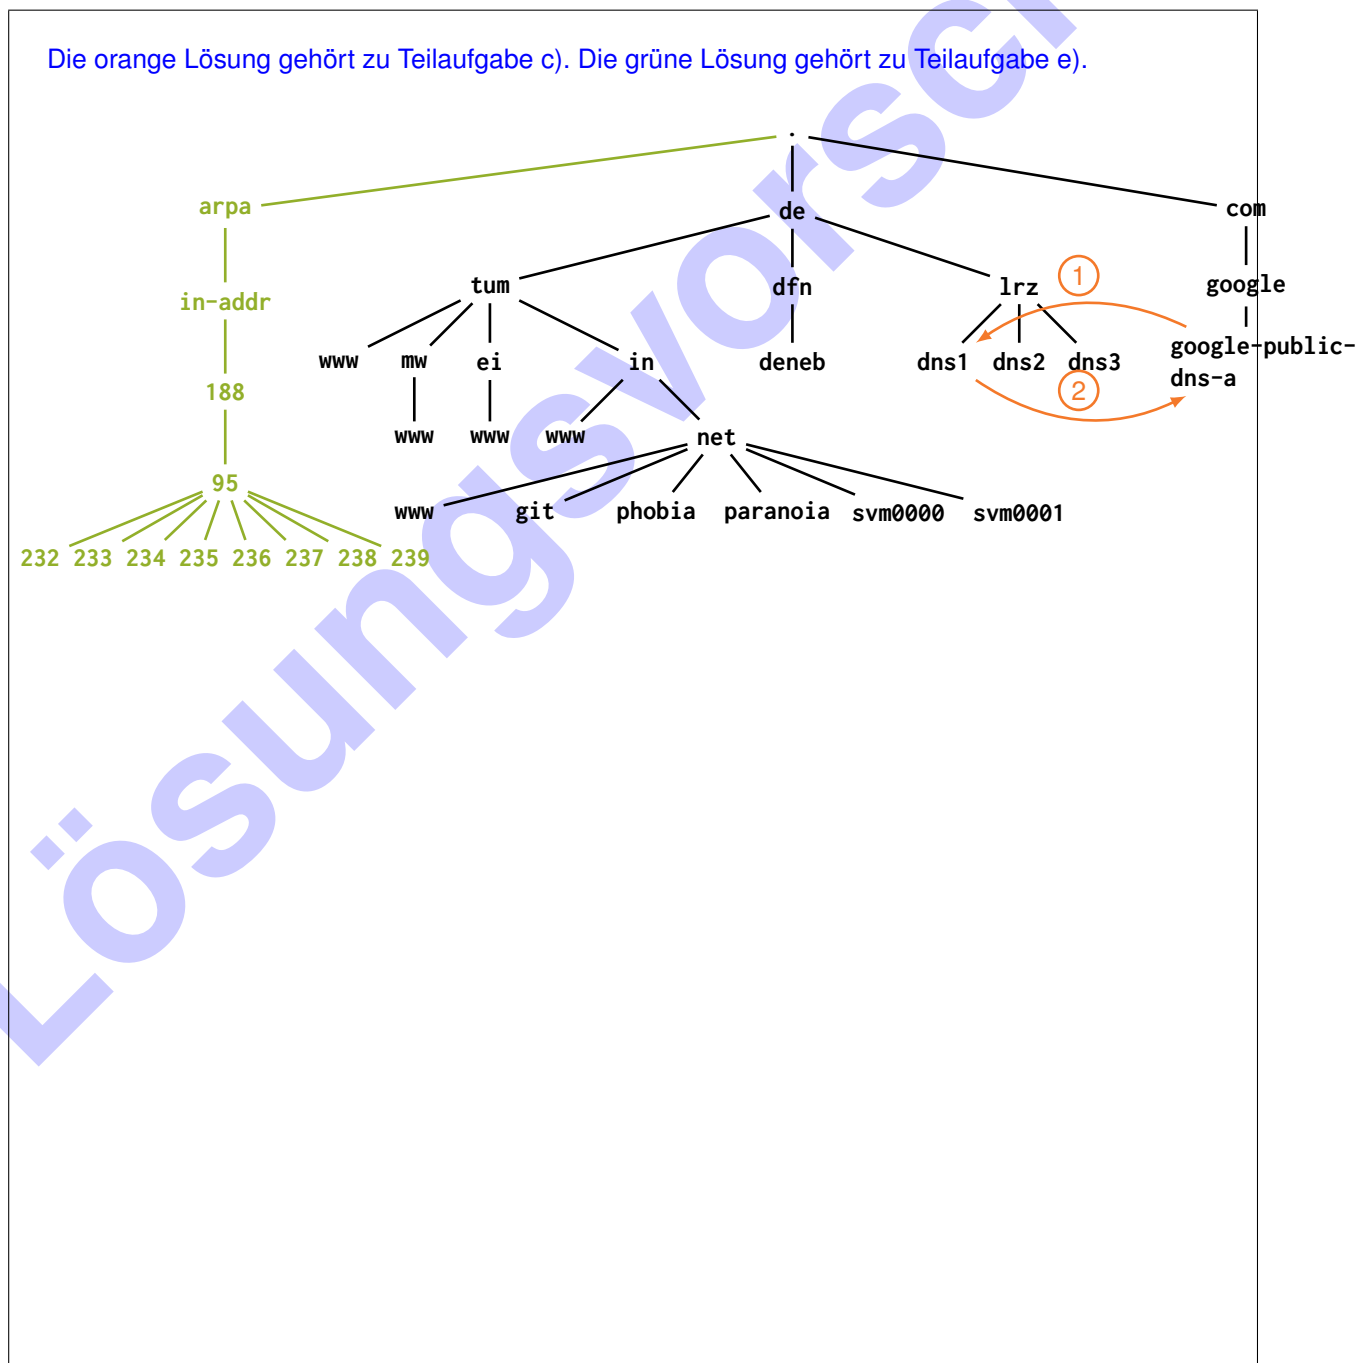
Die orange Lösung gehört zu Teilaufgabe c). Die grüne Lösung gehört zu Teilaufgabe e).

.

arpa

de

com

in-addr

tum

dfn

lrz

1

google

www

mw

ei

in

deneb

dns1

dns2

dns3

google-public-dns-a

188

www

www

www

net

2

95

www

git

phobia

paranoia

svm0000

svm0001

232 233 234 235 236 237 238 239

Lösungsvorschlag